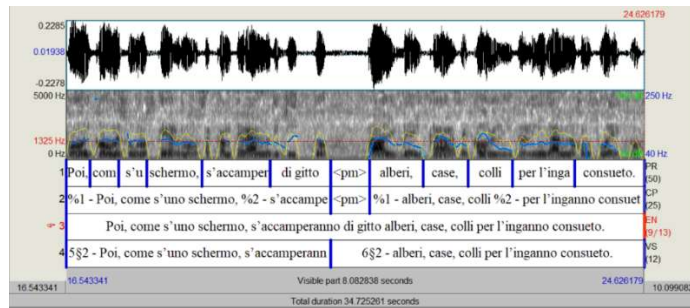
0.2285
24.626179
0.01938
-0.2278
5000 Hz
250 Hz
1325 Hz
0 Hz
40 Hz

| 1 | Poi, | com | s'u | schermo, | s'accamper | di gitto | <pm> | alberi, | case, | colli | per l'inga | consueto. | PR (50) |
|---|---|---|---|---|---|---|---|---|---|---|---|---|---|

| 2 | %1 - Poi, come s'uno schermo, %2 - s'accampe | <pm> | %1 - alberi, case, colli %2 - per l'inganno consuet | CP (25) |
|---|---|---|---|---|

| 3 | Poi, come s'uno schermo, s'accamperanno di gitto alberi, case, colli per l'inganno consueto. | EN (9/13) |
|---|---|---|

| 4 | 5§2 - Poi, come s'uno schermo, s'accamperann | 6§2 - alberi, case, colli per l'inganno consueto. | VS (12) |
|---|---|---|---|

16.543341
16.543341
Visible part 8.082838 seconds
24.626179
10.099082
Total duration 34.725261 seconds